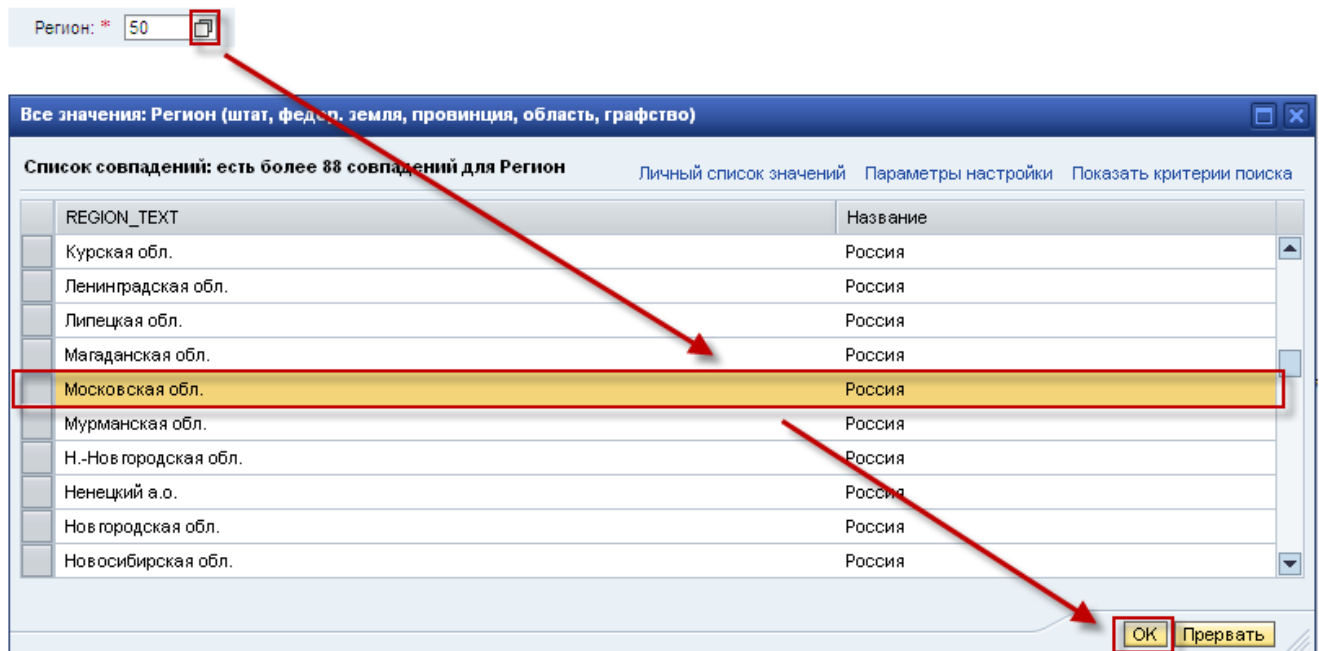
Регион: * 50

Все значения: Регион (штат, федер. земля, провинция, область, графство)

Список совпадений: есть более 88 совпадений для Регион

Личный список значений Параметры настройки Показать критерии поиска

| REGION_TEXT | Название |
|---|---|
| Курская обл. | Россия |
| Ленинградская обл. | Россия |
| Липецкая обл. | Россия |
| Магаданская обл. | Россия |
| Московская обл. | Россия |
| Мурманская обл. | Россия |
| Н.-Новгородская обл. | Россия |
| Ненецкий а.о. | Россия |
| Новгородская обл. | Россия |
| Новосибирская обл. | Россия |

OK Прервать